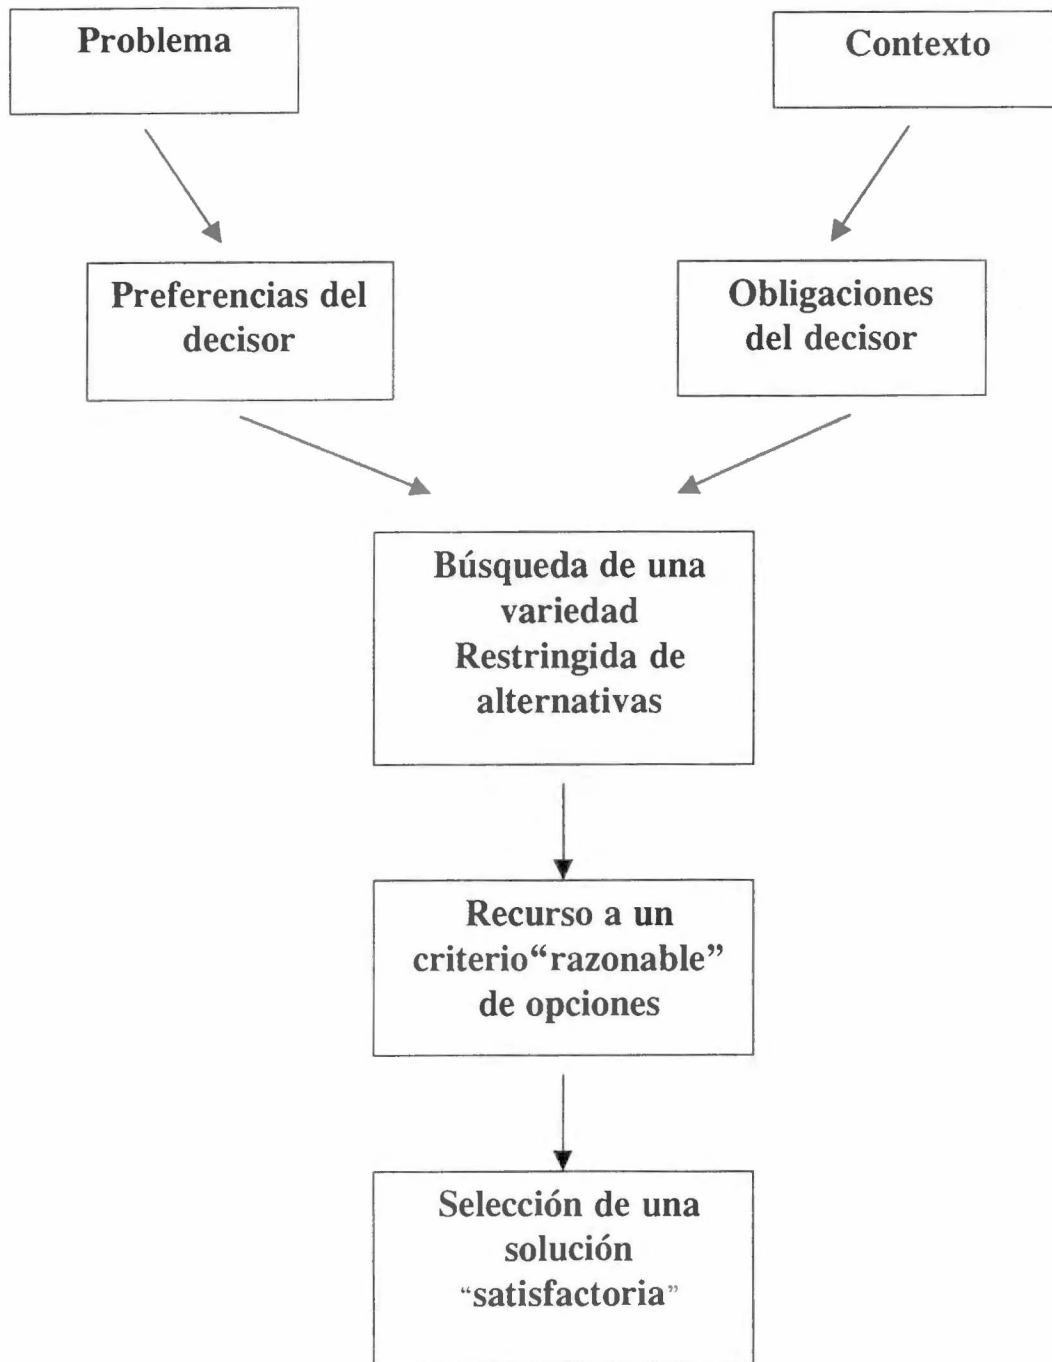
Problema

Contexto

Preferencias del decisor

Obligaciones del decisor

Búsqueda de una variedad Restringida de alternativas

Recurso a un criterio“razonable” de opciones

Selección de una solución “satisfactoria”